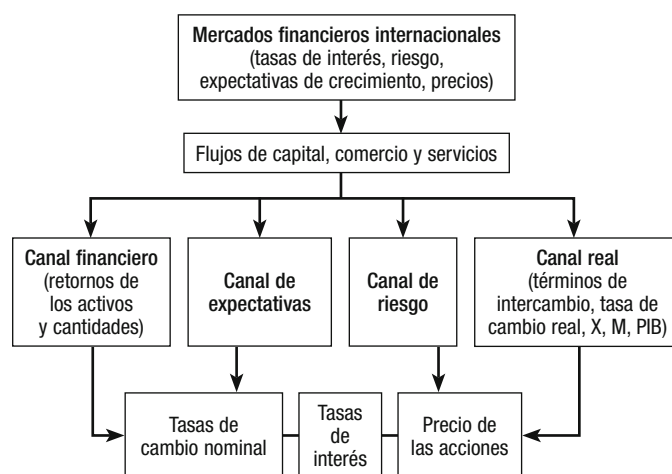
Mercados financieros internacionales
(tasas de interés, riesgo, expectativas de crecimiento, precios)

Flujos de capital, comercio y servicios

Canal financiero
(retornos de los activos y cantidades)

Canal de expectativas

Canal de riesgo

Canal real
(términos de intercambio, tasa de cambio real, X, M, PIB)

Tasas de cambio nominal

Tasas de interés

Precio de las acciones